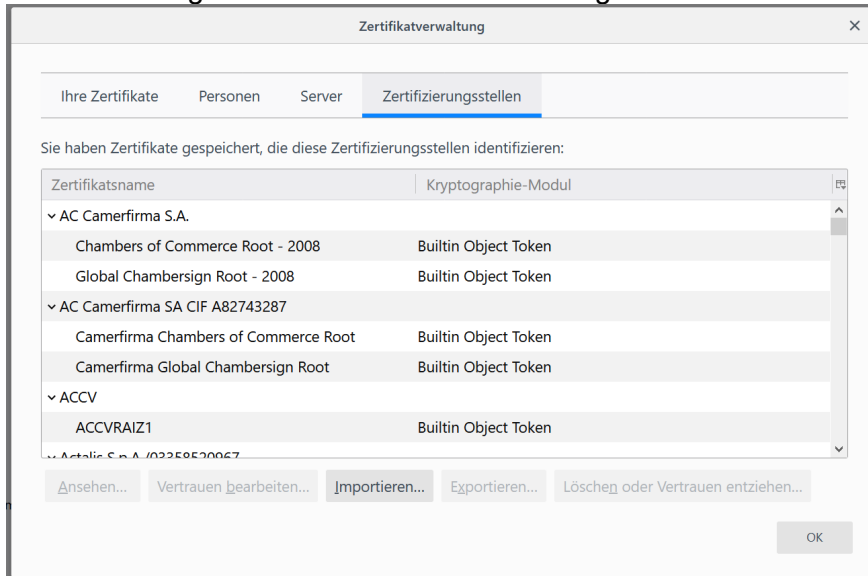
Zertifikatverwaltung

Ihre Zertifikate | Personen | Server | Zertifizierungsstellen

Sie haben Zertifikate gespeichert, die diese Zertifizierungsstellen identifizieren:

| Zertifikatsname | Kryptographie-Modul |
|---|---|
| AC Camerfirma S.A. | |
| Chambers of Commerce Root - 2008 | Builtin Object Token |
| Global Chambersign Root - 2008 | Builtin Object Token |
| AC Camerfirma SA CIF A82743287 | |
| Camerfirma Chambers of Commerce Root | Builtin Object Token |
| Camerfirma Global Chambersign Root | Builtin Object Token |
| ACCV | |
| ACCVRAIZ1 | Builtin Object Token |
| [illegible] | |

Ansehen... | Vertrauen bearbeiten... | Importieren... | Exportieren... | Löschen oder Vertrauen entziehen...

OK